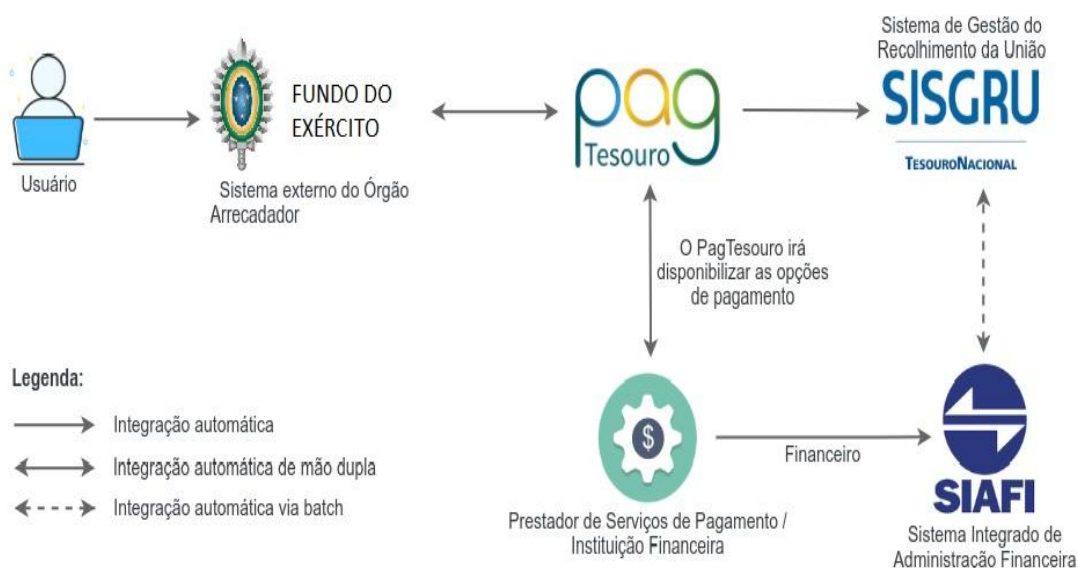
Usuário

FUNDO DO EXÉRCITO

Sistema externo do Órgão Arrecadador

pag
Tesouro

Sistema de Gestão do Recolhimento da União
SISGRU
TESOURONACIONAL

O PagTesouro irá disponibilizar as opções de pagamento

Legenda:
Integração automática
Integração automática de mão dupla
Integração automática via batch

$

Financeiro

Prestador de Serviços de Pagamento / Instituição Financeira

SIAFI
Sistema Integrado de Administração Financeira